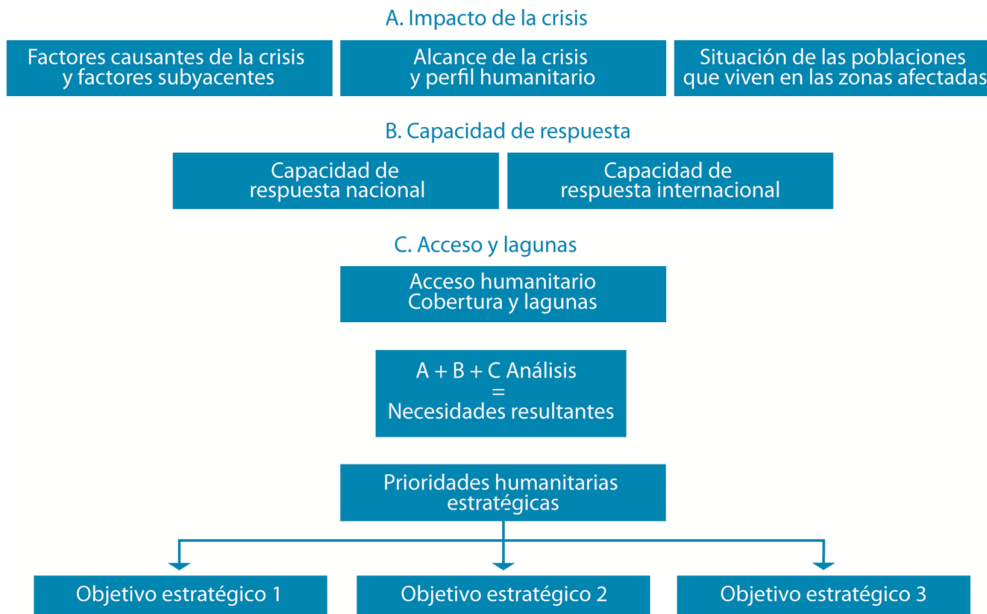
A. Impacto de la crisis

Factores causantes de la crisis y factores subyacentes

Alcance de la crisis y perfil humanitario

Situación de las poblaciones que viven en las zonas afectadas

B. Capacidad de respuesta

Capacidad de respuesta nacional

Capacidad de respuesta internacional

C. Acceso y lagunas

Acceso humanitario
Cobertura y lagunas

A + B + C Análisis
=
Necesidades resultantes

Prioridades humanitarias estratégicas

Objetivo estratégico 1

Objetivo estratégico 2

Objetivo estratégico 3